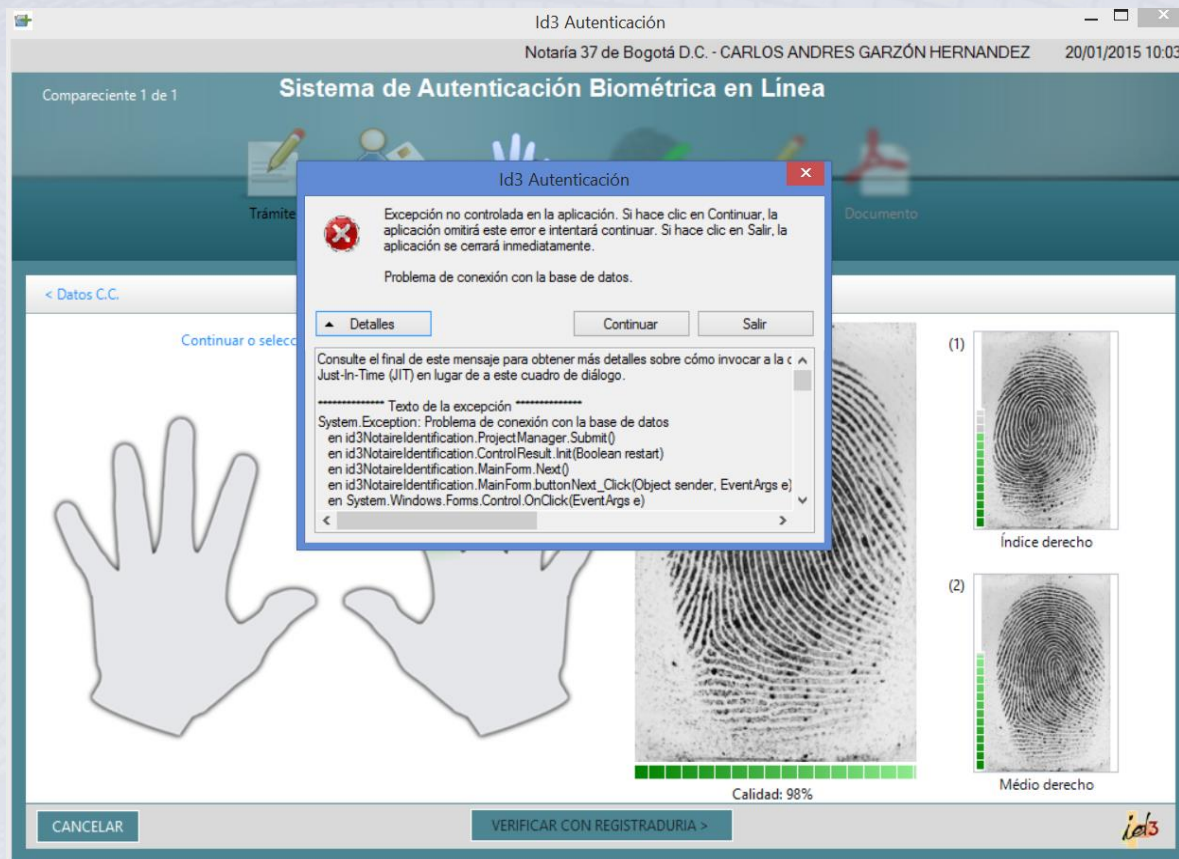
Id3 Autenticación

Notaría 37 de Bogotá D.C. - CARLOS ANDRES GARZÓN HERNANDEZ 20/01/2015 10:03

Compareciente 1 de 1

Sistema de Autenticación Biométrica en Línea

Trámite

Documento

< Datos C.C.

Continuar o selecc

Id3 Autenticación

Excepción no controlada en la aplicación. Si hace clic en Continuar, la aplicación omitirá este error e intentará continuar. Si hace clic en Salir, la aplicación se cerrará inmediatamente.

Problema de conexión con la base de datos.

Detalles

Continuar

Salir

Consulte el final de este mensaje para obtener más detalles sobre cómo invocar a la c
Just-In-Time (JIT) en lugar de a este cuadro de diálogo.

************** Texto de la excepción **************
System.Exception: Problema de conexión con la base de datos
en id3NotaireIdentification.ProjectManager.Submit()
en id3NotaireIdentification.ControlResult.Init(Boolean restart)
en id3NotaireIdentification.MainForm.Next()
en id3NotaireIdentification.MainForm.buttonNext_Click(Object sender, EventArgs e)
en System.Windows.Forms.Control.OnClick(EventArgs e)

(1)

Índice derecho

(2)

Médio derecho

Calidad: 98%

CANCELAR

VERIFICAR CON REGISTRADURIA >

id3